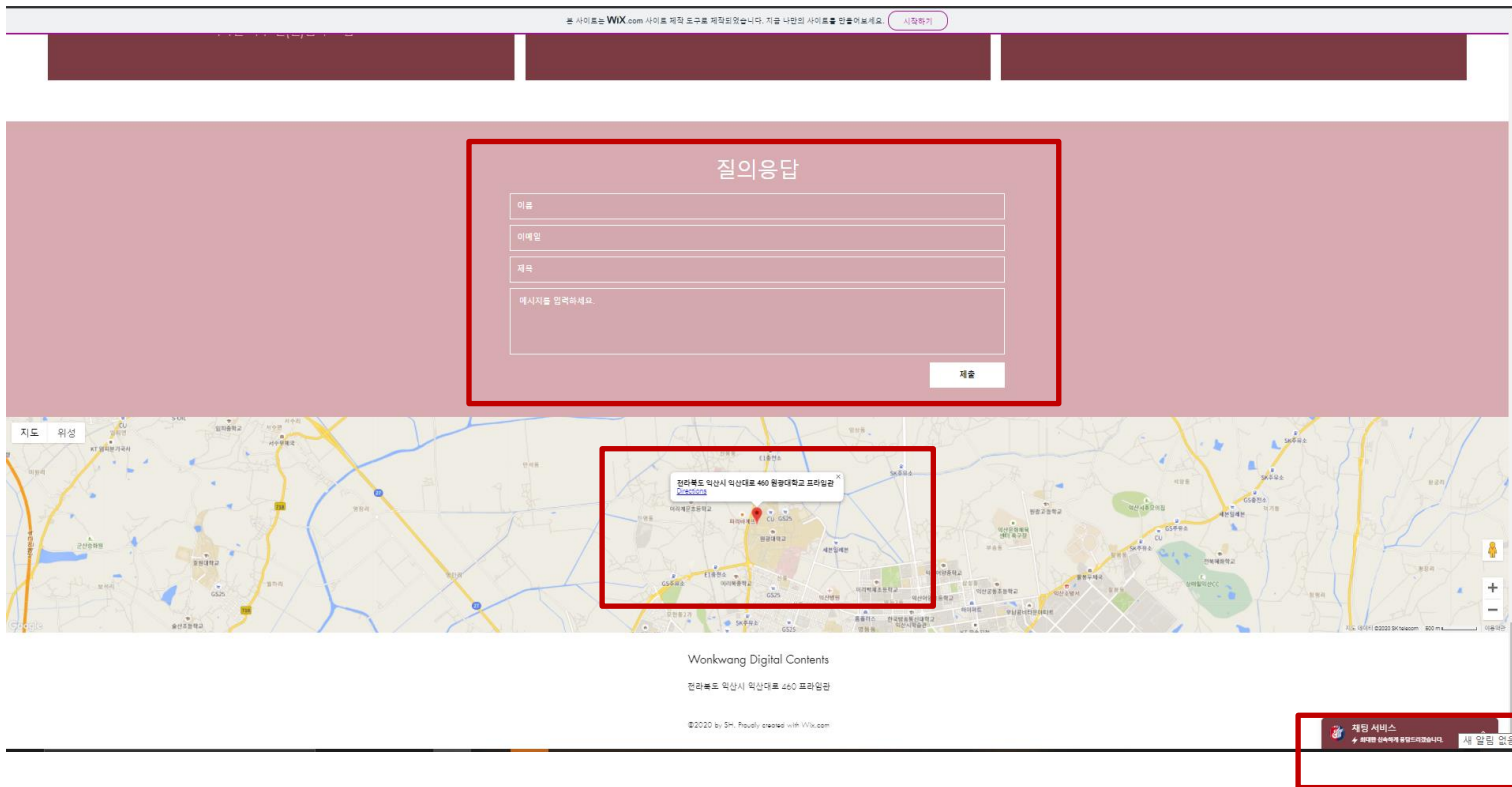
본 사이트는 WiX.com 사이트 제작 도구로 제작되었습니다. 지금 나만의 사이트를 만들어보세요. 시작하기

질의응답

이름

이메일

제목

메시지를 입력하세요

제출

지도 위성

전라북도 익산시 익산대로 460 원광대학교 프라임관
Directions

원광대학교

GS25

CU

Google

Wonkwang Digital Contents

전라북도 익산시 익산대로 460 프라임관

©2020 by SH. Proudly created with Wix.com

채팅 서비스
최대한 신속하게 응답드리겠습니다.

새 알림 없음